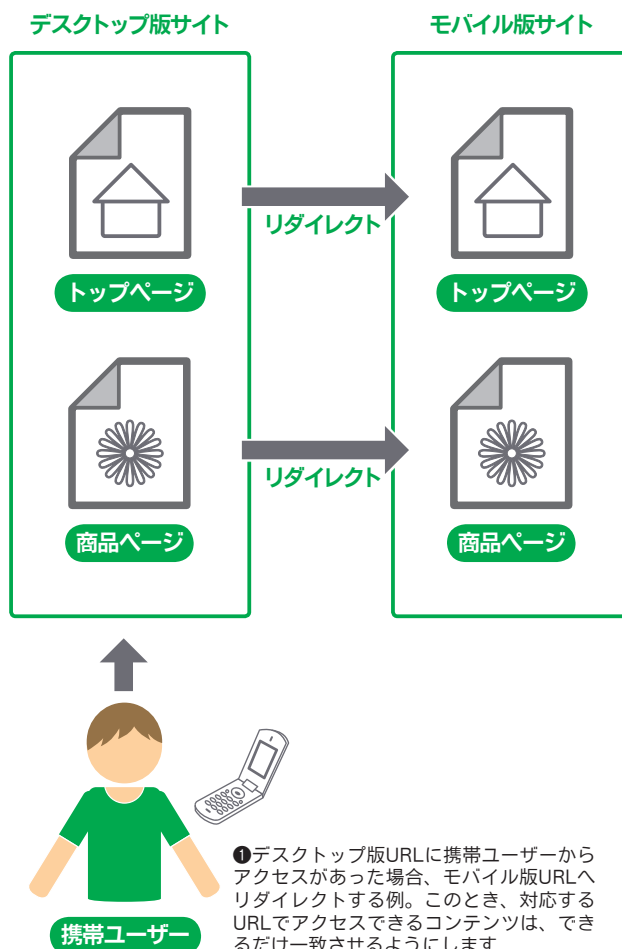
デスクトップ版サイト

モバイル版サイト

リダイレクト

トップページ

トップページ

リダイレクト

商品ページ

商品ページ

携帯ユーザー

❶デスクトップ版URLに携帯ユーザーからアクセスがあった場合、モバイル版URLへリダイレクトする例。このとき、対応するURLでアクセスできるコンテンツは、できるだけ一致させるようにします